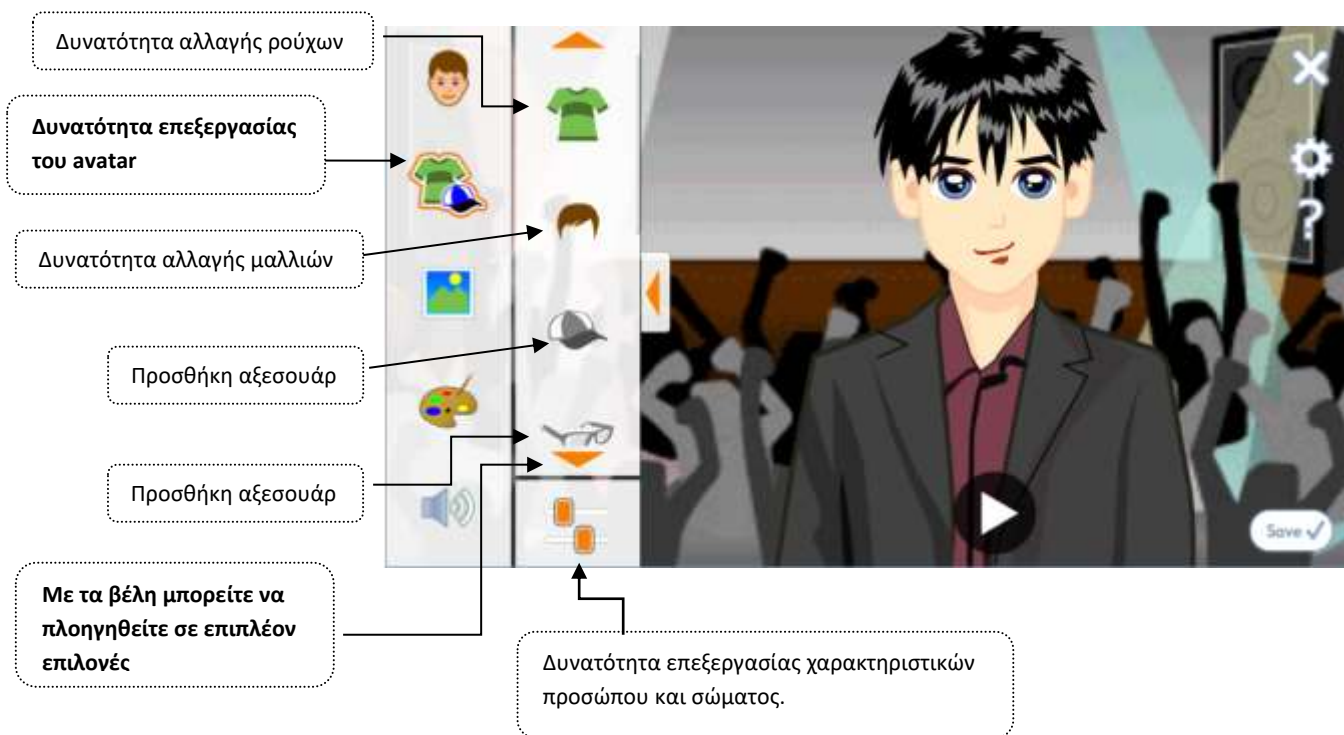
Δυνατότητα αλλαγής ρούχων

Δυνατότητα επεξεργασίας του avatar

Δυνατότητα αλλαγής μαλλιών

Προσθήκη αξεσουάρ

Προσθήκη αξεσουάρ

Με τα βέλη μπορείτε να πλοηγηθείτε σε επιπλέον επιλονές

Δυνατότητα επεξεργασίας χαρακτηριστικών προσώπου και σώματος.

Save